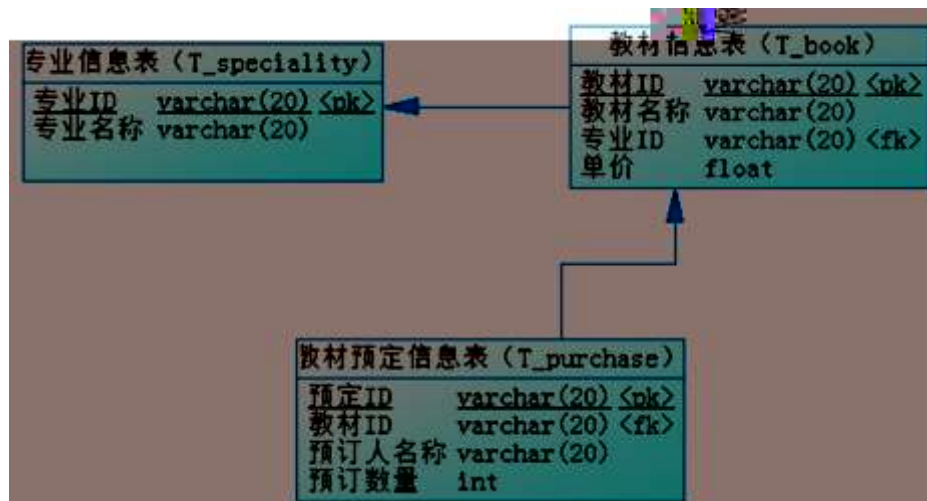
专业信息表（T_speciality）

| | | |
|---|---|---|
| 专业ID | varchar(20) | <pk> |
| 专业名称 | varchar(20) | |

教材信息表（T_book）

| | | |
|---|---|---|
| 教材ID | varchar(20) | <pk> |
| 教材名称 | varchar(20) | |
| 专业ID | varchar(20) | <fk> |
| 单价 | float | |

教材预定信息表（T_purchase）

| | | |
|---|---|---|
| 预定ID | varchar(20) | <pk> |
| 教材ID | varchar(20) | <fk> |
| 预订人名称 | varchar(20) | |
| 预订数量 | int | |